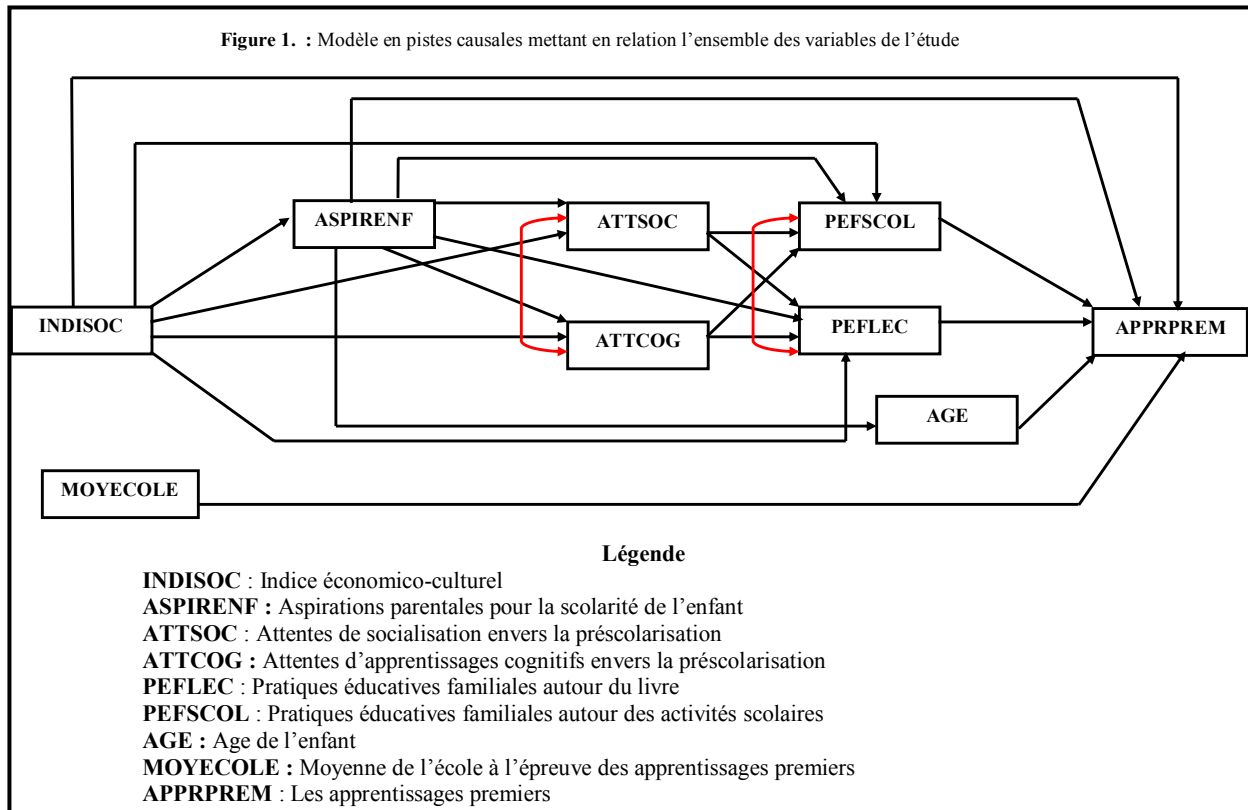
**Figure 1. :** Modèle en pistes causales mettant en relation l'ensemble des variables de l'étude

ASPIRENF

ATTSOC

PEFSCOL

INDISOC

ATTCOG

PEFLEC

APPRPREM

AGE

MOYECOLE

**Légende**

**INDISOC** : Indice économico-culturel
**ASPIRENF :** Aspirations parentales pour la scolarité de l'enfant
**ATTSOC** : Attentes de socialisation envers la préscolarisation
**ATTCOG :** Attentes d'apprentissages cognitifs envers la préscolarisation
**PEFLEC** : Pratiques éducatives familiales autour du livre
**PEFSCOL** : Pratiques éducatives familiales autour des activités scolaires
**AGE :** Age de l'enfant
**MOYECOLE :** Moyenne de l'école à l'épreuve des apprentissages premiers
**APPRPREM** : Les apprentissages premiers